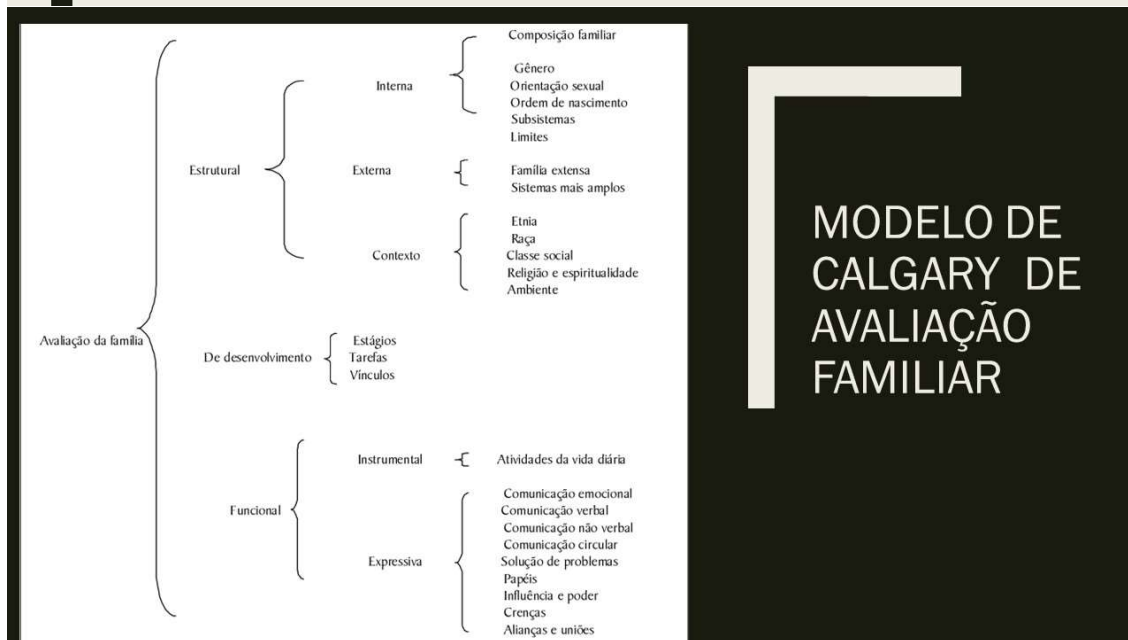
Avaliação da família

Estrutural

Interna

Composição familiar

Gênero
Orientação sexual
Ordem de nascimento
Subsistemas
Limites

Externa

Família extensa
Sistemas mais amplos

Contexto

Etnia
Raça
Classe social
Religião e espiritualidade
Ambiente

De desenvolvimento

Estágios
Tarefas
Vínculos

Funcional

Instrumental

Atividades da vida diária

Expressiva

Comunicação emocional
Comunicação verbal
Comunicação não verbal
Comunicação circular
Solução de problemas
Papéis
Influência e poder
Crenças
Alianças e uniões

MODELO DE CALGARY DE AVALIAÇÃO FAMILIAR